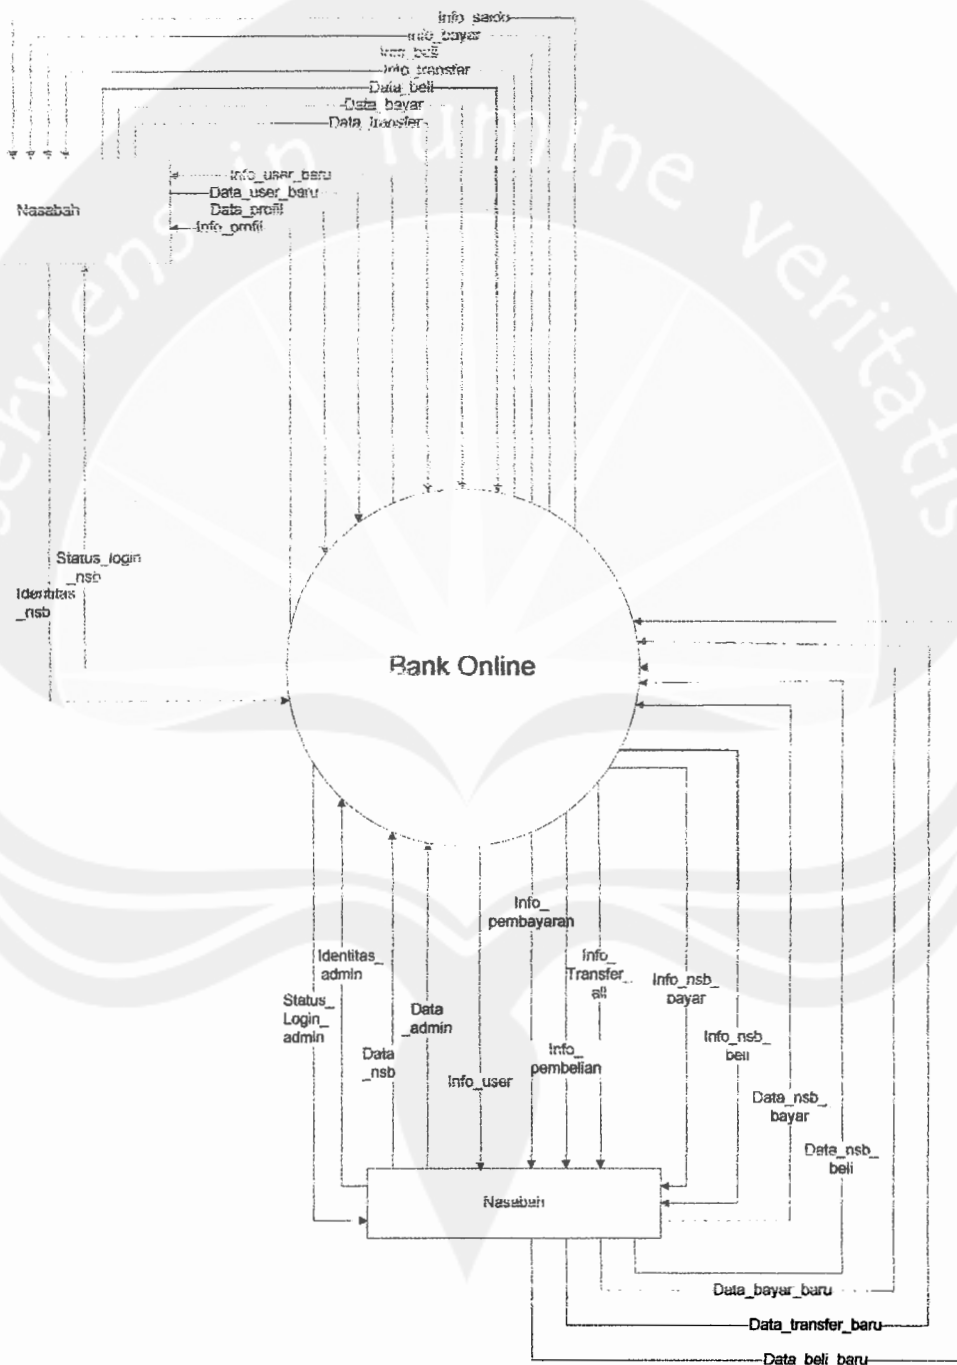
Info_saldo
Info_bayar
Info_beli
Info_transfer
Data_beli
Data_bayar
Data_transfer

Nasabah

Info_user_baru
Data_user_baru
Data_profil
Info_profil

Status_login_nsb
Identitas_nsb

Bank Online

Info_pembayaran
Identitas_admin
Info_Transfer_all
Info_nsb_bayar
Status_Login_admin
Data_admin
Data_nsb
Info_pembelian
Info_nsb_beli
Info_user
Data_nsb_bayar
Data_nsb_beli

Nasabah

Data_bayar_baru
Data_transfer_baru
Data_beli_baru